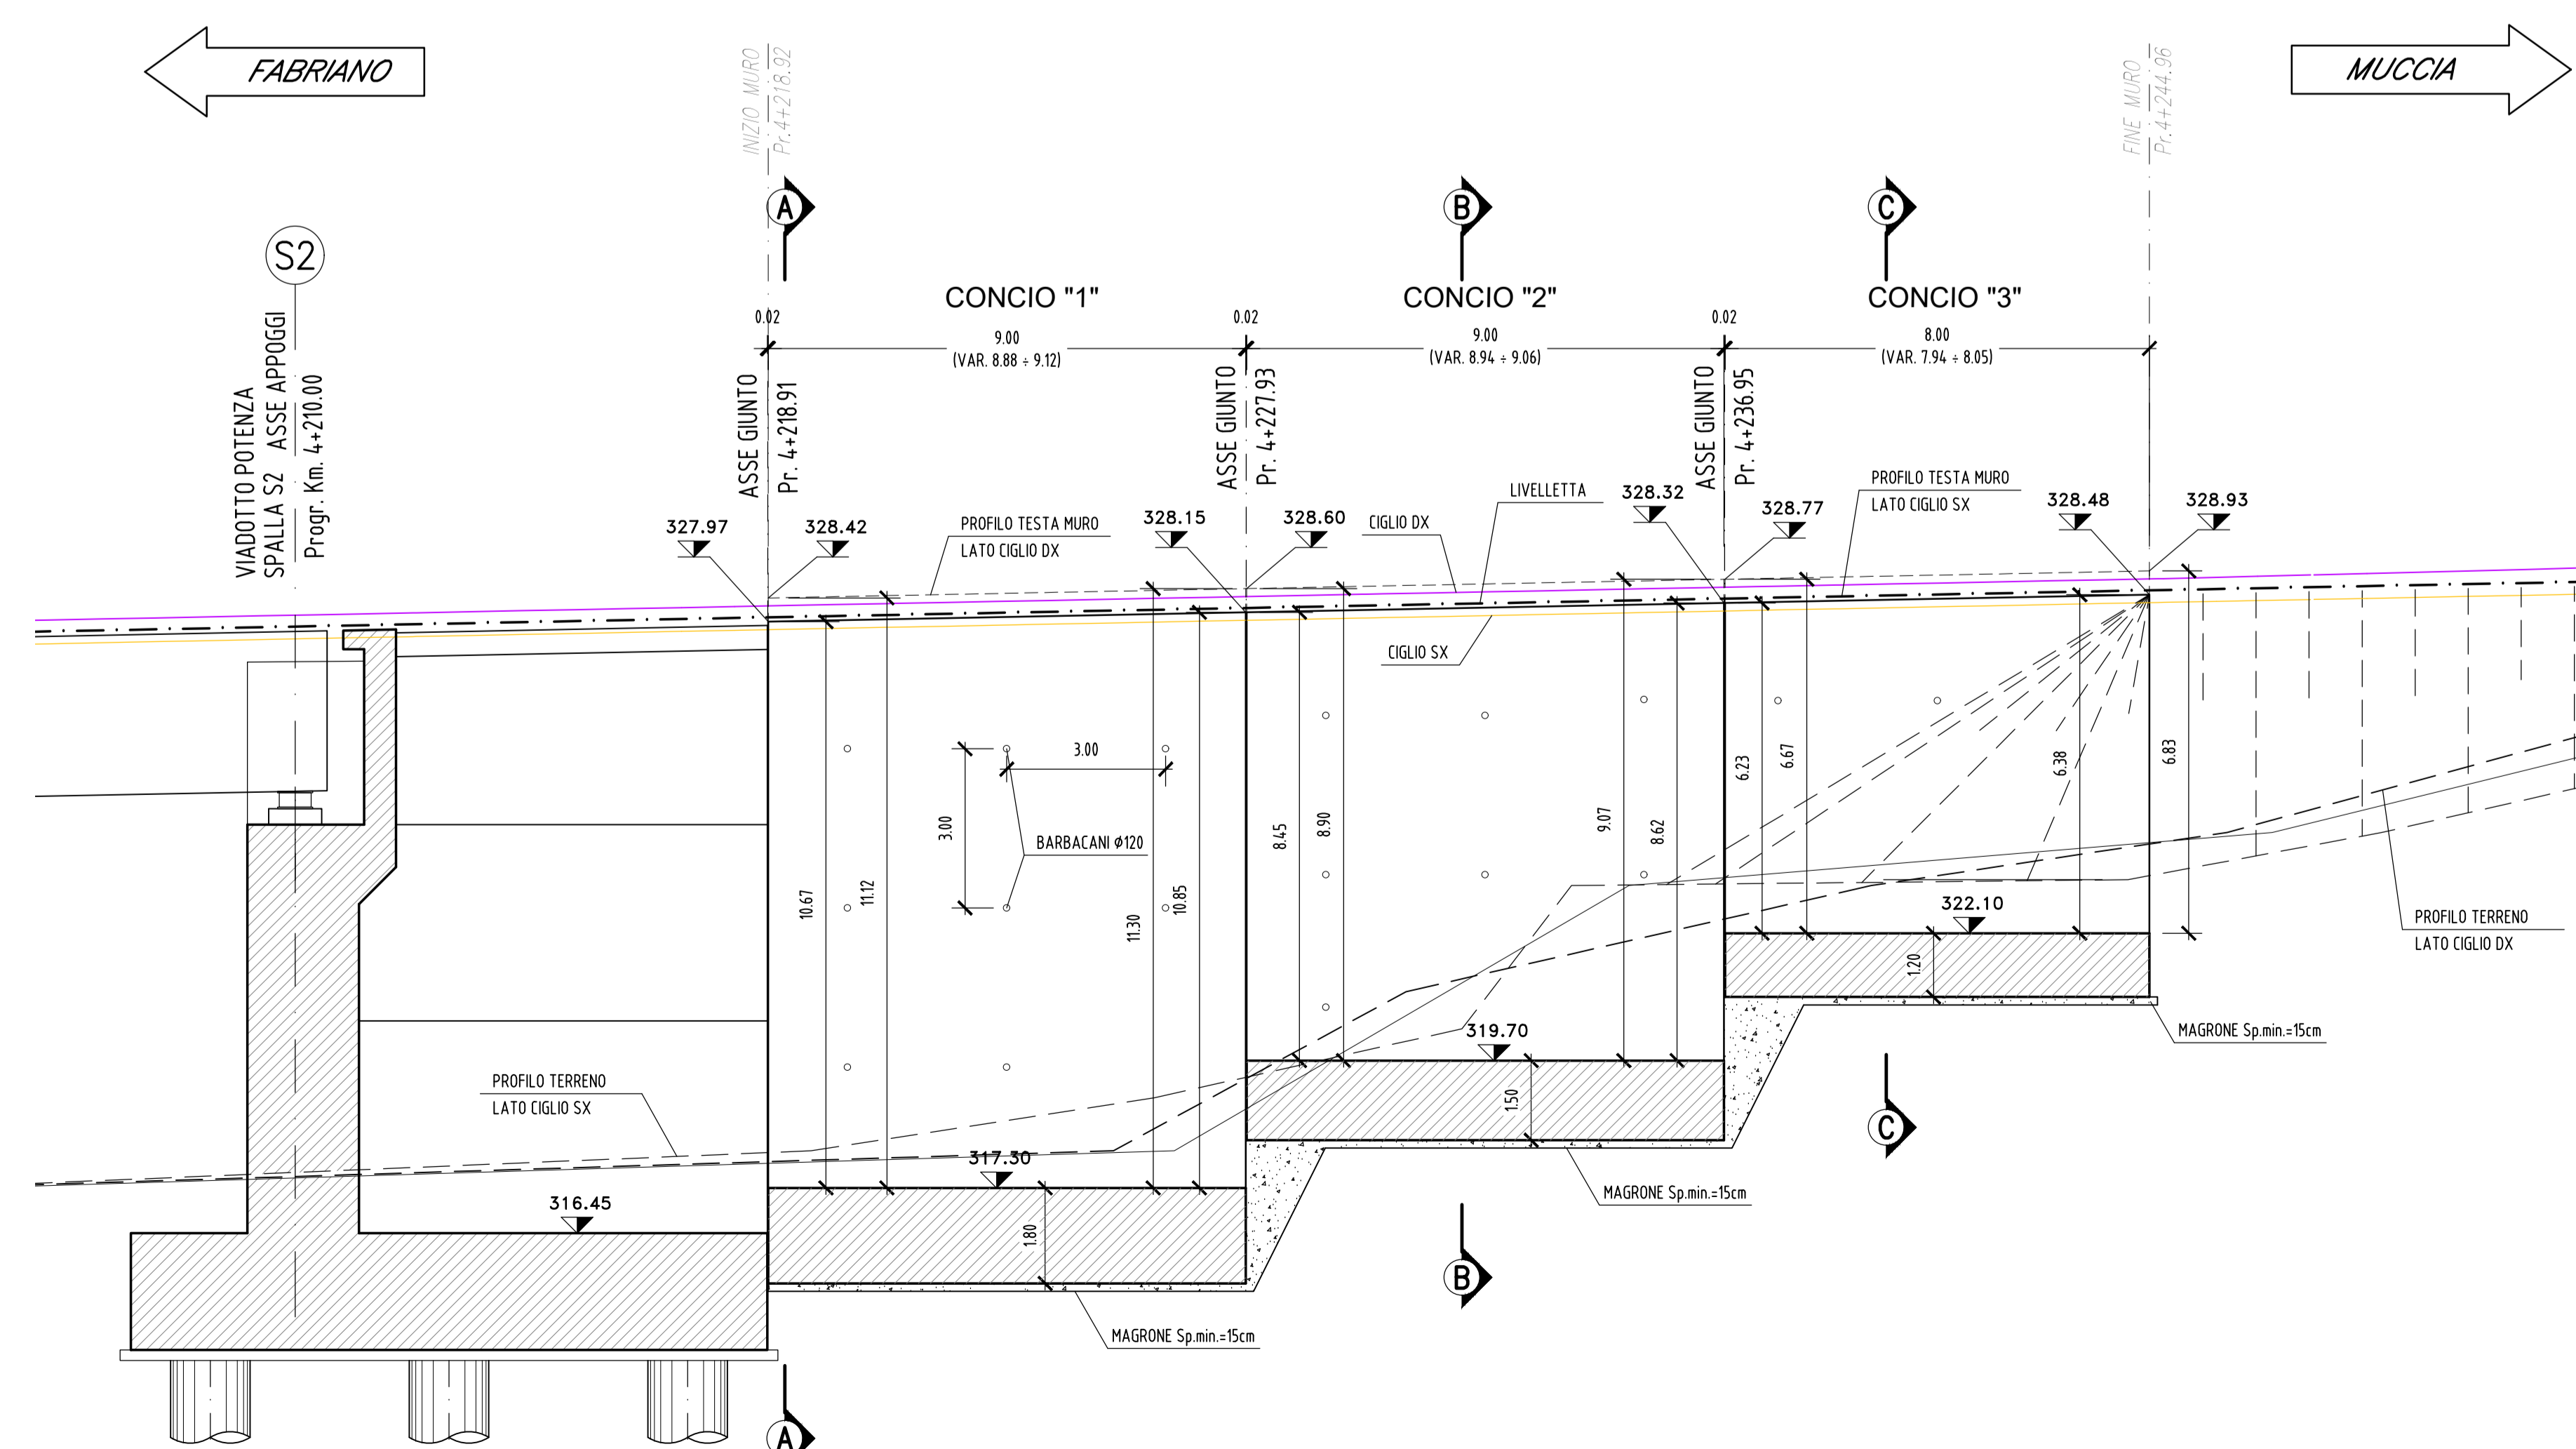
FABRIANO

MUCCIA

INZIO MURO
Pr.4+218.92

FINE MURO
Pr.4+244.96

A

B

C

S2

VIADOTTO POTENZA
SPALLA S2 ASSE APPOGGI
Progr. Km. 4+210.00

CONCIO "1"

CONCIO "2"

CONCIO "3"

0.02

9.00
(VAR. 8.88 ÷ 9.12)

0.02

9.00
(VAR. 8.94 ÷ 9.06)

0.02

8.00
(VAR. 7.94 ÷ 8.05)

ASSE GIUNTO
Pr. 4+218.91

ASSE GIUNTO
Pr. 4+227.93

ASSE GIUNTO
Pr. 4+236.95

327.97

328.42

PROFILO TESTA MURO
LATO CIGLIO DX

328.15

328.60

CIGLIO DX

LIVELLETTA

328.32

328.77

PROFILO TESTA MURO
LATO CIGLIO SX

328.48

328.93

CIGLIO SX

3.00

3.00

BARBACANI ø120

10.67

11.12

11.30

10.85

8.45

8.90

9.07

8.62

6.23

6.67

6.38

6.83

322.10

1.20

PROFILO TERRENO
LATO CIGLIO DX

MAGRONE Sp.min.=15cm

319.70

1.50

C

PROFILO TERRENO
LATO CIGLIO SX

317.30

316.45

1.80

MAGRONE Sp.min.=15cm

B

MAGRONE Sp.min.=15cm

A